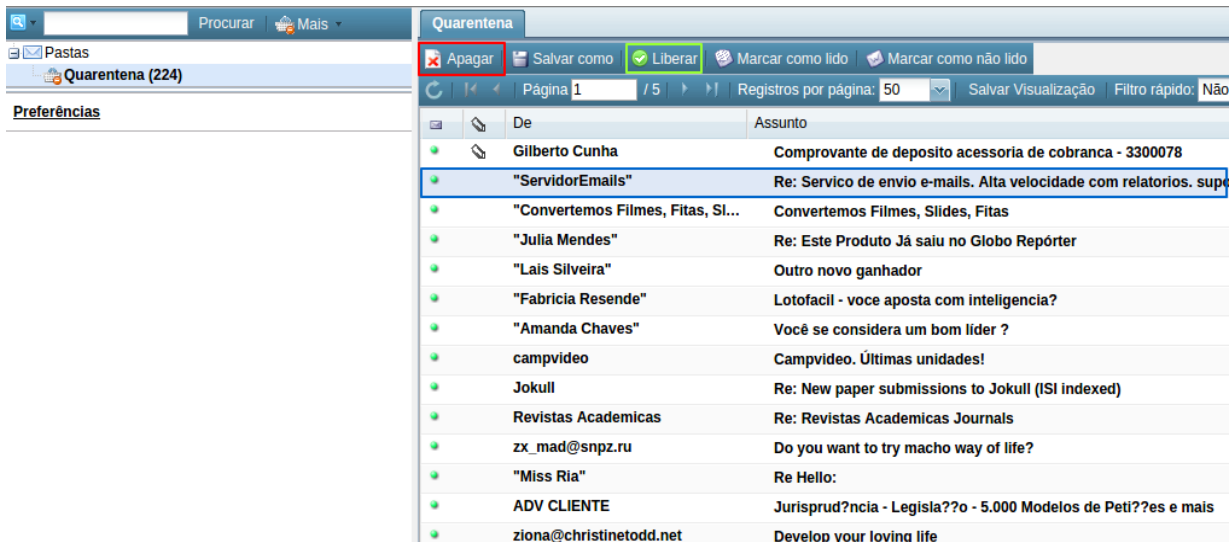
Procurar | Mais

Pastas
Quarentena (224)

Preferências

Quarentena

Apagar | Salvar como | Liberar | Marcar como lido | Marcar como não lido

Página 1 / 5 | Registros por página: 50 | Salvar Visualização | Filtro rápido: Não

| De | Assunto |
|---|---|
| Gilberto Cunha | Comprovante de deposito acessoria de cobranca - 3300078 |
| "ServidorEmails" | Re: Servico de envio e-mails. Alta velocidade com relatorios. supo |
| "Convertemos Filmes, Fitas, Sl... | Convertemos Filmes, Slides, Fitas |
| "Julia Mendes" | Re: Este Produto Já saiu no Globo Repórter |
| "Lais Silveira" | Outro novo ganhador |
| "Fabricia Resende" | Lotofacil - voce aposta com inteligencia? |
| "Amanda Chaves" | Você se considera um bom líder ? |
| campvideo | Campvideo. Últimas unidades! |
| Jokull | Re: New paper submissions to Jokull (ISI indexed) |
| Revistas Academicas | Re: Revistas Academicas Journals |
| zx_mad@snpz.ru | Do you want to try macho way of life? |
| "Miss Ria" | Re Hello: |
| ADV CLIENTE | Jurisprud?ncia - Legisla??o - 5.000 Modelos de Peti??es e mais |
| ziona@christinetodd.net | Develop your loving life |